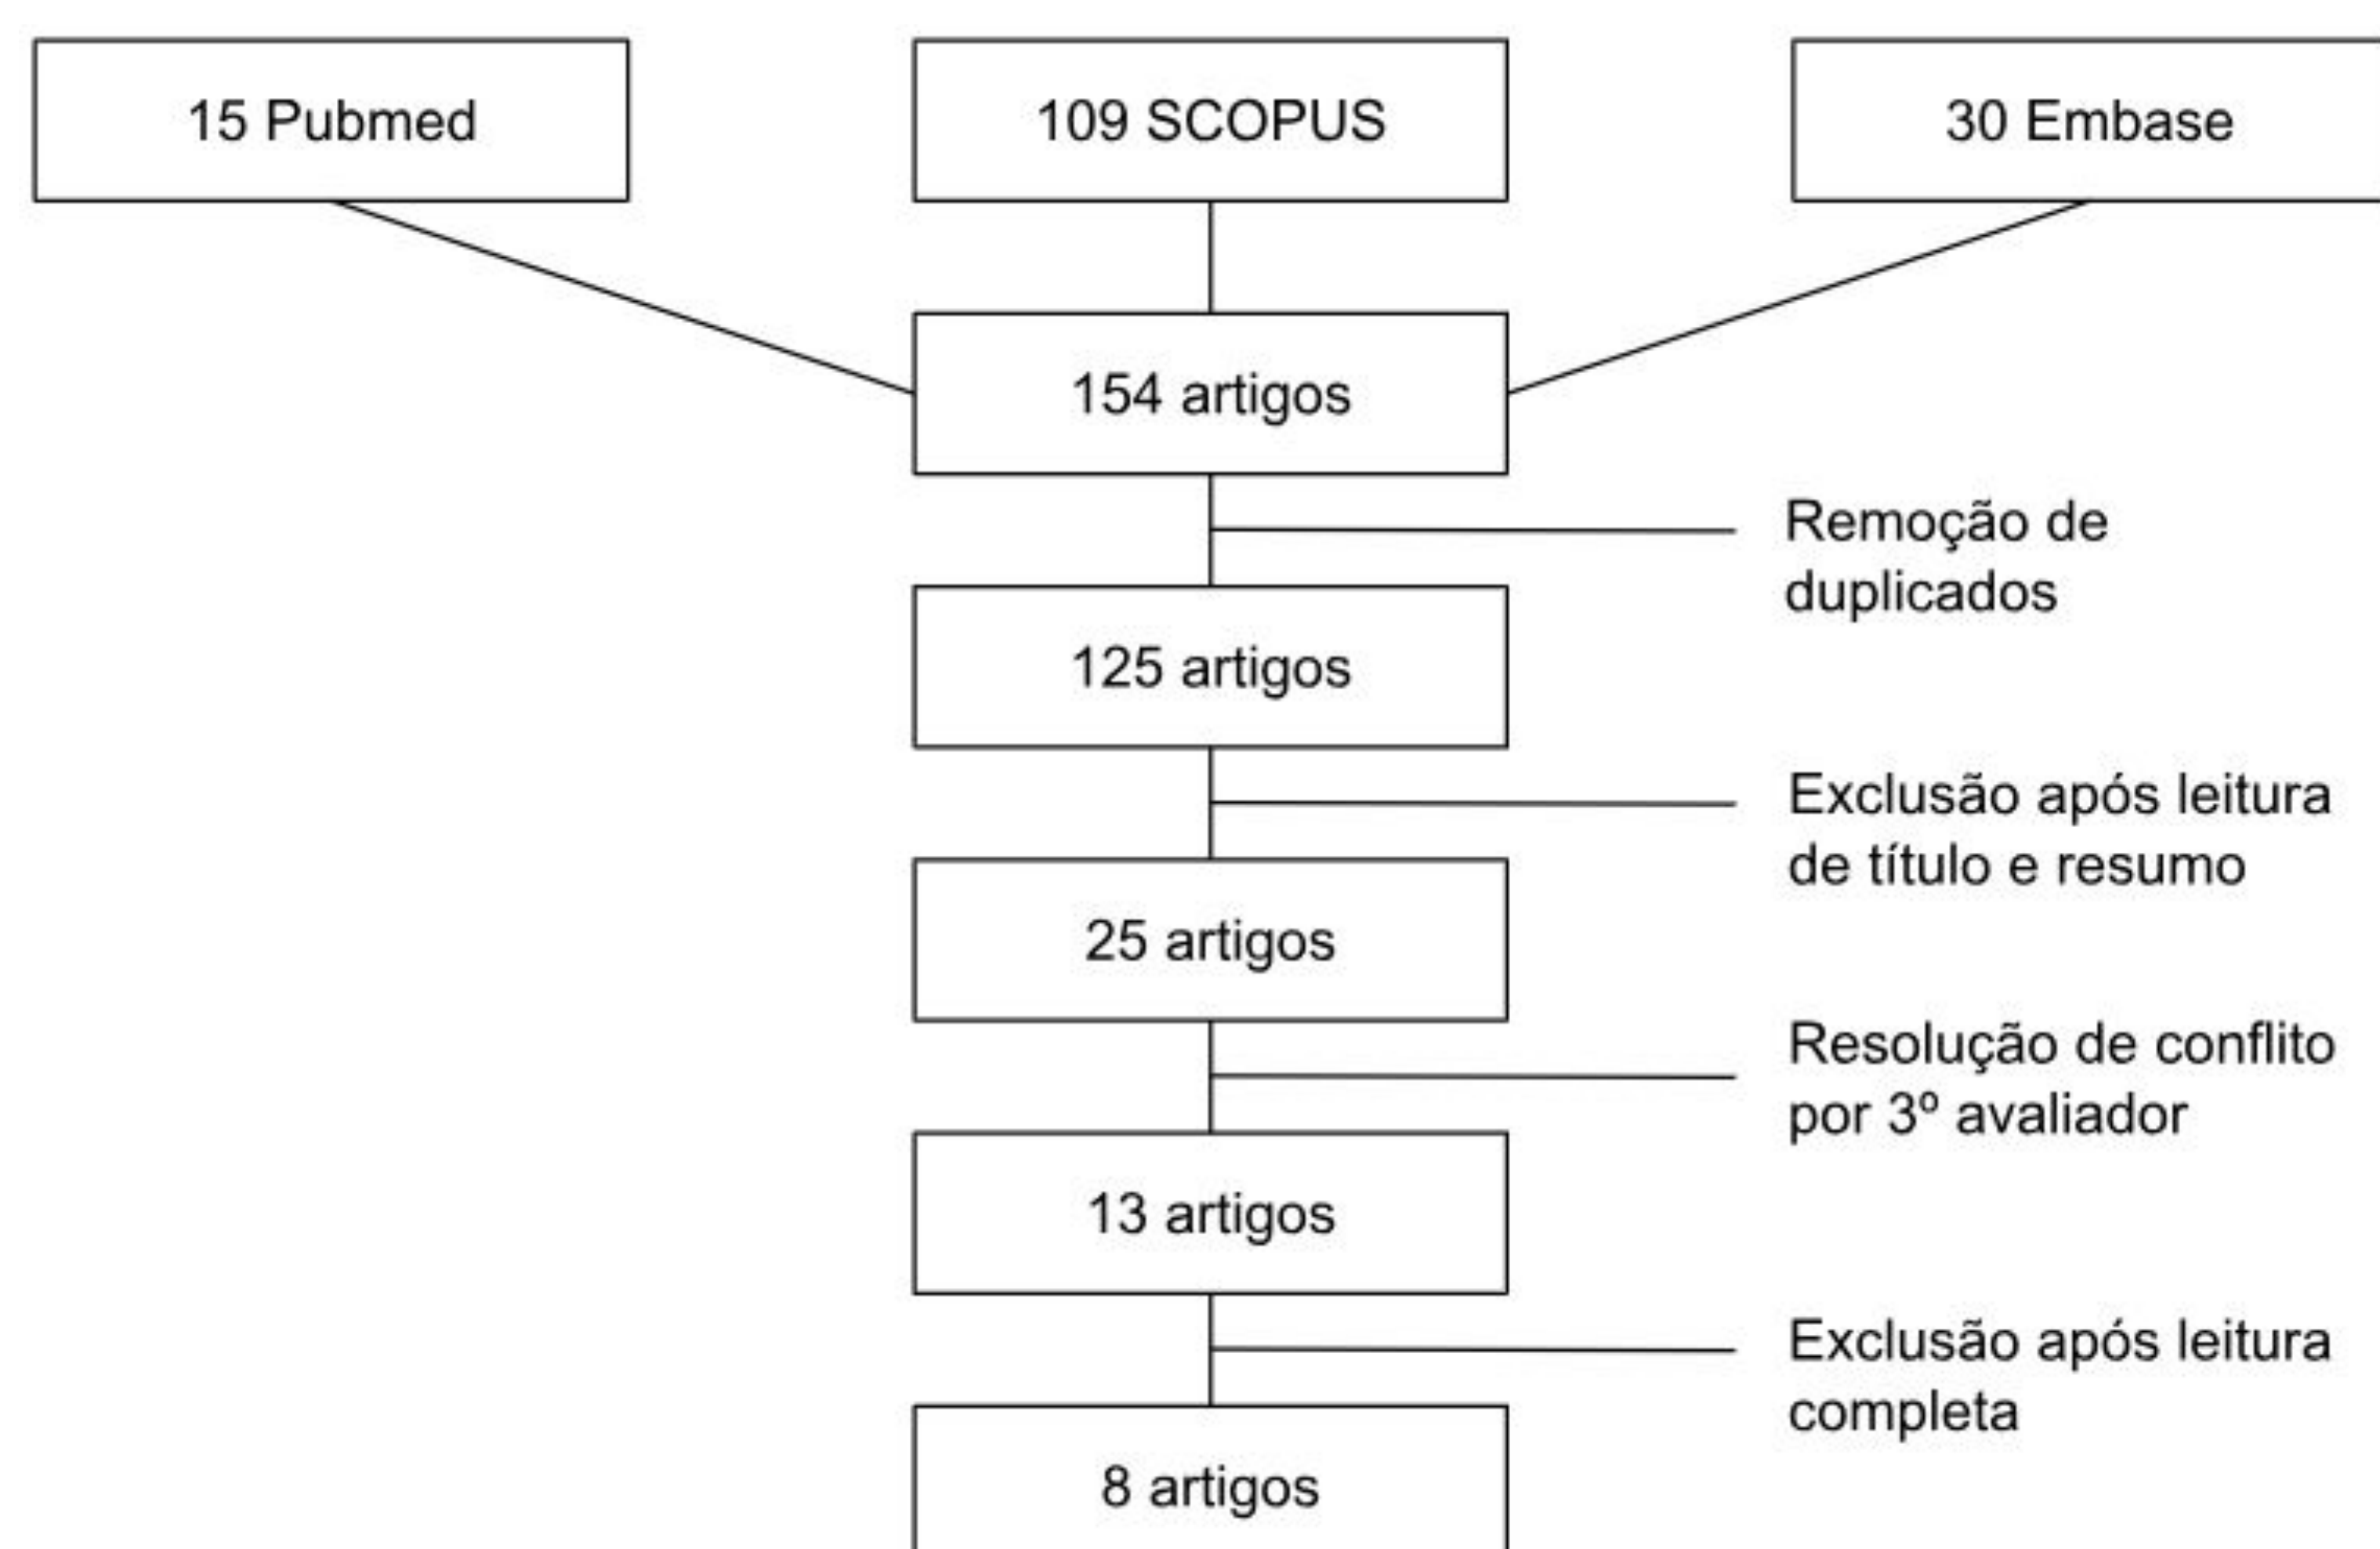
15 Pubmed

109 SCOPUS

30 Embase

154 artigos

Remoção de duplicados

125 artigos

Exclusão após leitura de título e resumo

25 artigos

Resolução de conflito por 3º avaliador

13 artigos

Exclusão após leitura completa

8 artigos